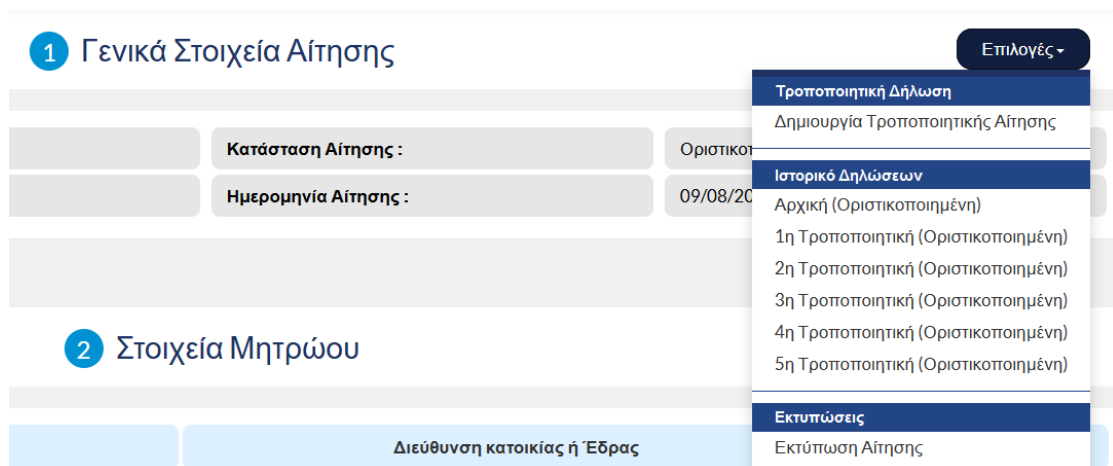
1 Γενικά Στοιχεία Αίτησης

Επιλογές

Κατάσταση Αίτησης :

Οριστικοπ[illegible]

Ημερομηνία Αίτησης :

09/08/20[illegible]

Τροποποιητική Δήλωση

Δημιουργία Τροποποιητικής Αίτησης

Ιστορικό Δηλώσεων

Αρχική (Οριστικοποιημένη)

1η Τροποποιητική (Οριστικοποιημένη)

2η Τροποποιητική (Οριστικοποιημένη)

3η Τροποποιητική (Οριστικοποιημένη)

4η Τροποποιητική (Οριστικοποιημένη)

5η Τροποποιητική (Οριστικοποιημένη)

2 Στοιχεία Μητρώου

Εκτυπώσεις

Εκτύπωση Αίτησης

Διεύθυνση κατοικίας ή Έδρας